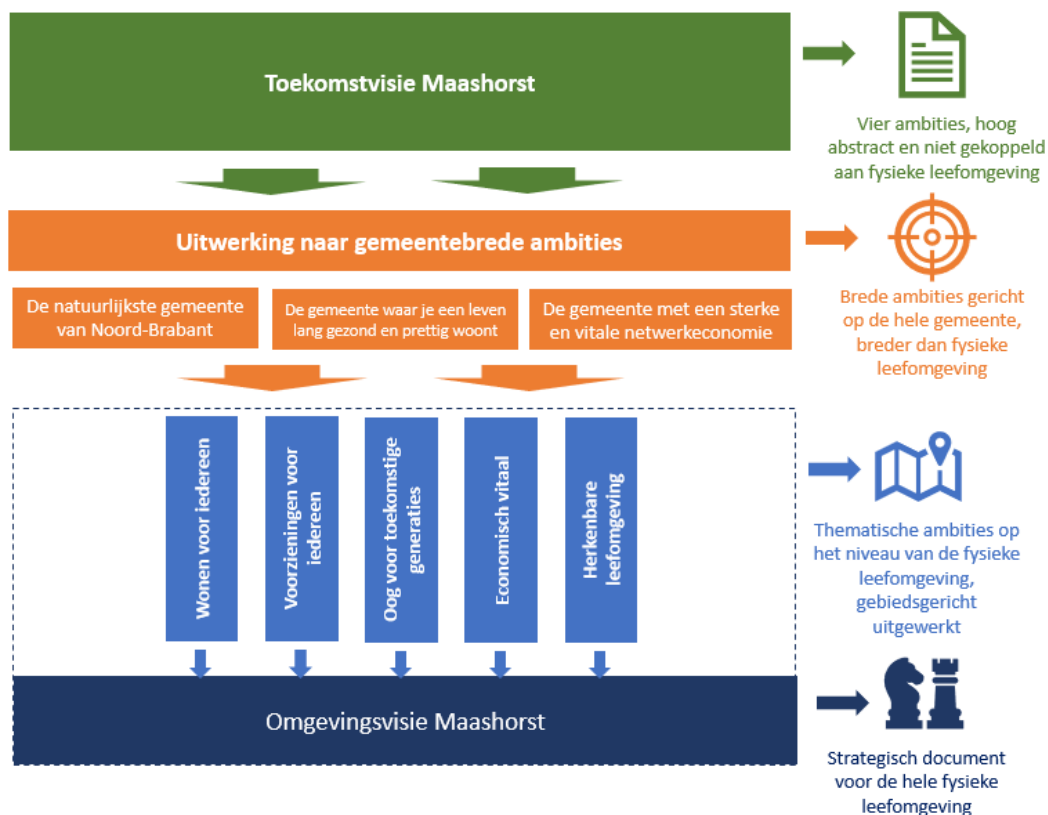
Toekomstvisie Maashorst

Vier ambities, hoog abstract en niet gekoppeld aan fysieke leefomgeving

Uitwerking naar gemeentebrede ambities

De natuurlijkste gemeente van Noord-Brabant

De gemeente waar je een leven lang gezond en prettig woont

De gemeente met een sterke en vitale netwerkeconomie

Brede ambities gericht op de hele gemeente, breder dan fysieke leefomgeving

Wonen voor iedereen

Voorzieningen voor iedereen

Oog voor toekomstige generaties

Economisch vitaal

Herkenbare leefomgeving

Thematische ambities op het niveau van de fysieke leefomgeving, gebiedsgericht uitgewerkt

Omgevingsvisie Maashorst

Strategisch document voor de hele fysieke leefomgeving